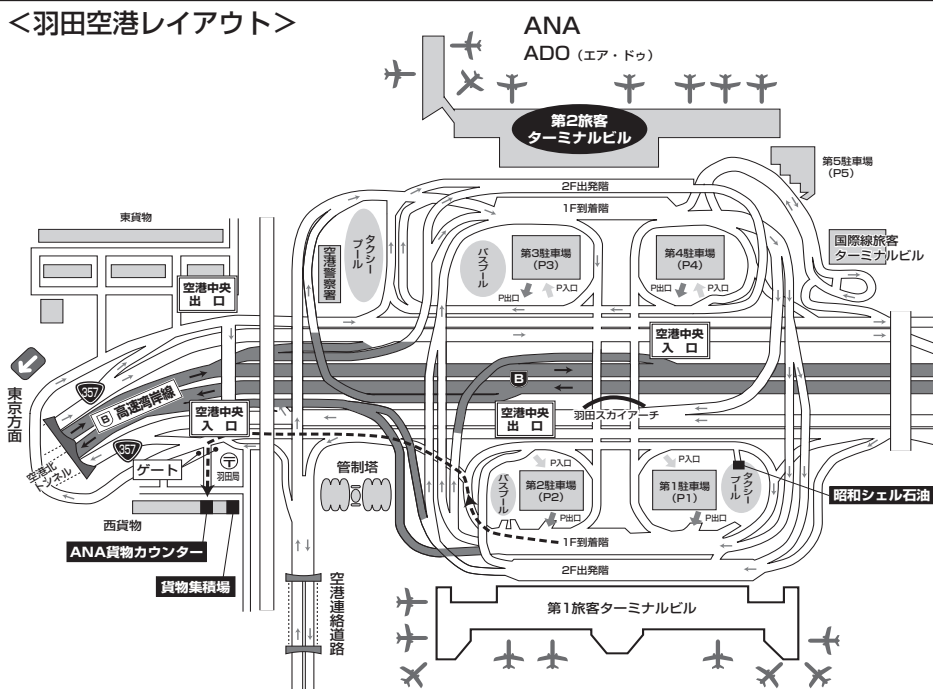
<羽田空港レイアウト>

ANA
ADO（エア・ドゥ）

第2旅客ターミナルビル

第5駐車場（P5）

2F出発階
1F到着階

東貨物

タクシープール

空港警察署

バスプール

第3駐車場（P3）
P出口 P入口

第4駐車場（P4）
P出口 P入口

国際線旅客ターミナルビル

空港中央出口

空港中央入口

東京方面

357

B 高速湾岸線

B

空港中央出口

羽田スカイアーチ

空港中央入口

空港北トンネル

357

ゲート

羽田局

管制塔

バスプール
P入口
第2駐車場（P2）
P出口

P入口
第1駐車場（P1）
P出口

タクシープール

昭和シェル石油

西貨物

ANA貨物カウンター

貨物集積場

1F到着階
2F出発階

空港連絡道路

第1旅客ターミナルビル